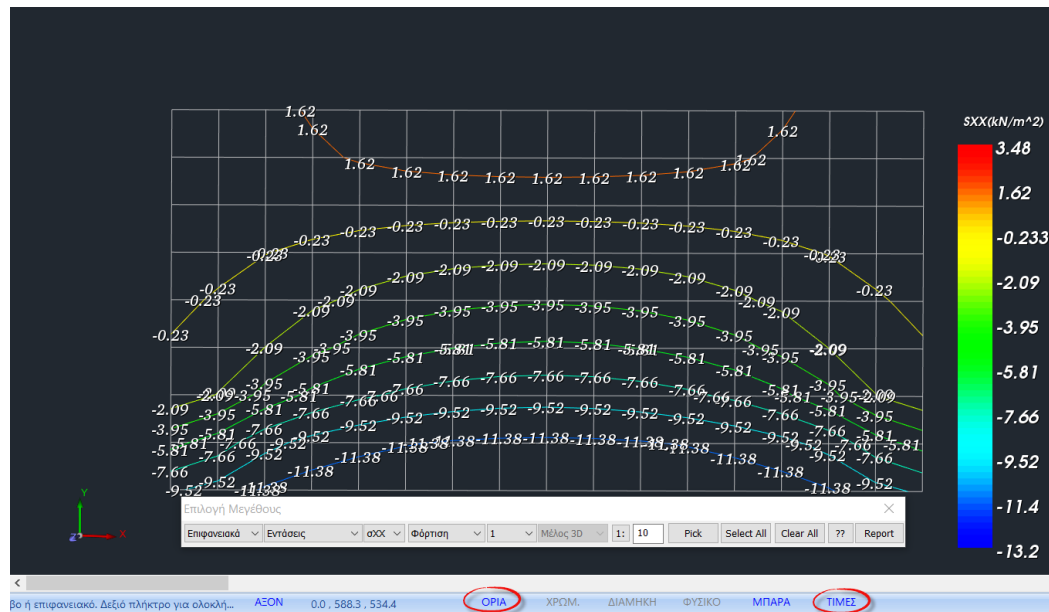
SXX(kN/m^2)
3.48
1.62
-0.233
-2.09
-3.95
-5.81
-7.66
-9.52
-11.4
-13.2

1.62
1.62
1.62 1.62 1.62 1.62 1.62 1.62 1.62 1.62 1.62
1.62
-0.23 -0.23 -0.23 -0.23 -0.23 -0.23 -0.23 -0.23 -0.23 -0.23 -0.23
-0.23 -0.23
-0.23
-0.23
-0.23
-0.23
-2.09 -2.09 -2.09 -2.09 -2.09 -2.09 -2.09 -2.09
-2.09 -2.09
-3.95 -3.95 -3.95 -3.95 -3.95 -3.95 -3.95 -3.95
-2.09 -3.95 -5.81 -5.81 -5.81 -5.81 -5.81 -5.81 -3.95 -2.09
-5.81 -7.66 -7.66 -7.66 -7.66 -7.66 -5.81
-9.52 -9.52 -9.52 -9.52 -9.52 -9.52
-11.38 -11.38 -11.38 -11.38 -11.38 -11.38 -11.38
-2.09 -3.95 -5.81 -7.66 -9.52 -11.38
-11.38 -9.52

Y
X
Z

Επιλογή Μεγέθους
Επιφανειακά | Εντάσεις | σXX | Φόρτιση | 1 | Μέλος 3D | 1: | 10 | Pick | Select All | Clear All | ?? | Report

βο ή επιφανειακό. Δεξιό πλήκτρο για ολοκλή... ΑΞΟΝ 0.0 , 588.3 , 534.4 ΟΡΙΑ ΧΡΩΜ. ΔΙΑΜΗΚΗ ΦΥΣΙΚΟ ΜΠΑΡΑ ΤΙΜΕΣ